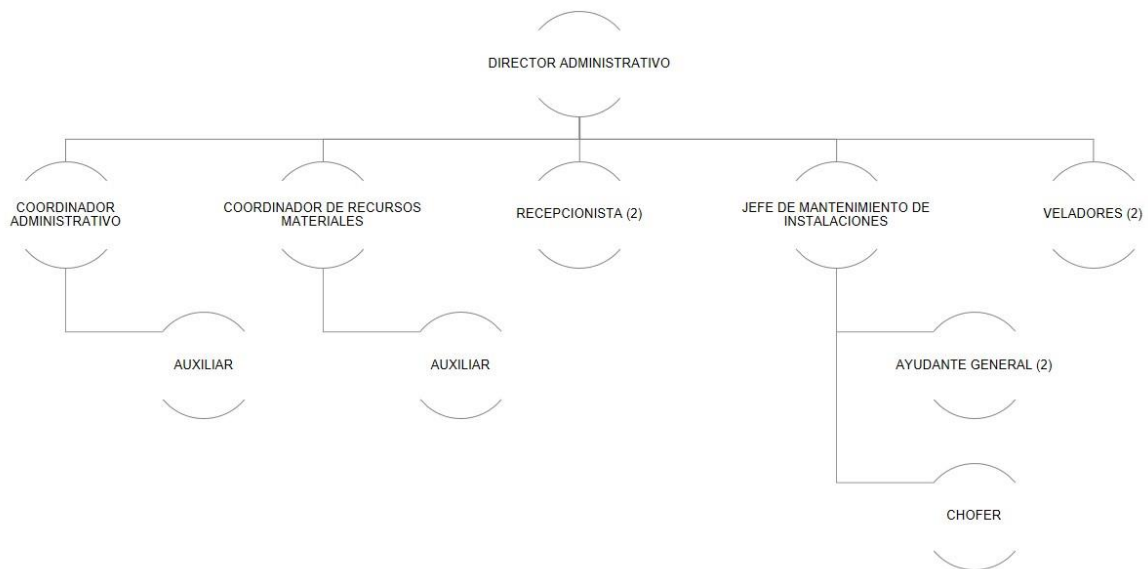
DIRECTOR ADMINISTRATIVO

COORDINADOR ADMINISTRATIVO

COORDINADOR DE RECURSOS MATERIALES

RECEPCIONISTA (2)

JEFE DE MANTENIMIENTO DE INSTALACIONES

VELADORES (2)

AUXILIAR

AUXILIAR

AYUDANTE GENERAL (2)

CHOFER